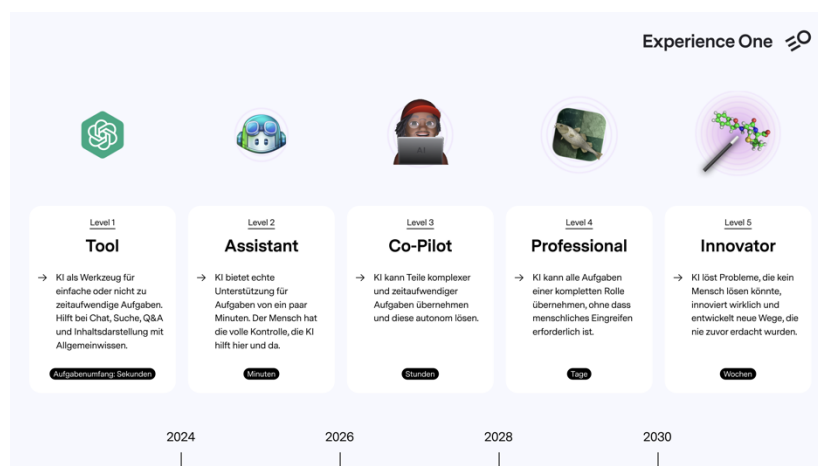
Experience One

Level 1
Tool
→ KI als Werkzeug für einfache oder nicht zu zeitaufwendige Aufgaben. Hilft bei Chat, Suche, Q&A und Inhaltsdarstellung mit Allgemeinwissen.
Aufgabenumfang: Sekunden

Level 2
Assistant
→ KI bietet echte Unterstützung für Aufgaben von ein paar Minuten. Der Mensch hat die volle Kontrolle, die KI hilft hier und da.
Minuten

Level 3
Co-Pilot
→ KI kann Teile komplexer und zeitaufwendiger Aufgaben übernehmen und diese autonom lösen.
Stunden

Level 4
Professional
→ KI kann alle Aufgaben einer kompletten Rolle übernehmen, ohne dass menschliches Eingreifen erforderlich ist.
Tage

Level 5
Innovator
→ KI löst Probleme, die kein Mensch lösen könnte, innoviert wirklich und entwickelt neue Wege, die nie zuvor erdacht wurden.
Wochen

2024
2026
2028
2030